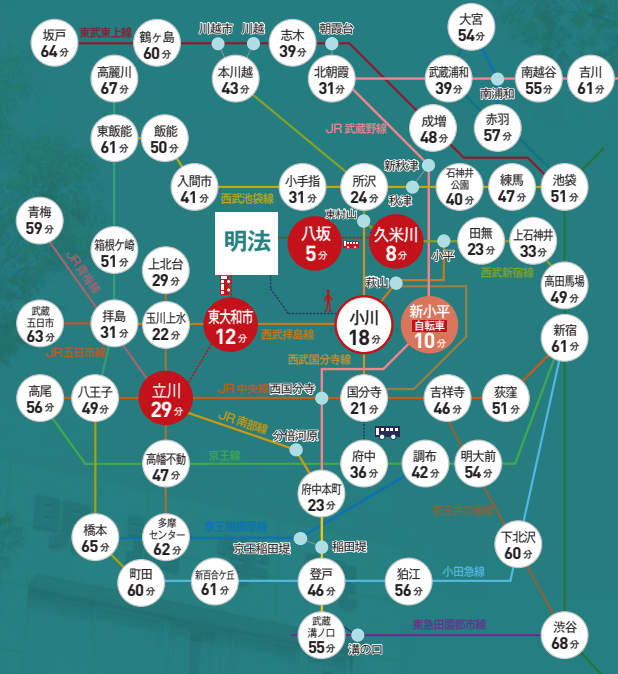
坂戸 64分
東武東上線
鶴ヶ島 60分
川越市
川越
志木 39分
朝霞台
大宮 54分
高麗川 67分
本川越 43分
北朝霞 31分
武蔵浦和 39分
南越谷 55分
吉川 61分
南浦和
JR 武蔵野線
成増 48分
赤羽 57分
東飯能 61分
飯能 50分
新秋津
入間市 41分
西武池袋線
小手指 31分
所沢 24分
秋津
石神井公園 40分
練馬 47分
池袋 51分
青梅 59分
東村山
明法
八坂 5分
久米川 8分
田無 23分
上石神井 33分
小平
西武新宿線
JR 青梅線
箱根ケ崎 51分
上北台 29分
萩山
高田馬場 49分
武蔵五日市 63分
拝島 31分
玉川上水 22分
東大和市 12分
小川 18分
新小平 自転車 10分
JR 五日市線
西武拝島線
西武国分寺線
新宿 61分
高尾 56分
八王子 49分
立川 29分
JR 中央線
西国分寺
国分寺 21分
吉祥寺 46分
荻窪 51分
JR 南武線
分倍河原
京王線
高幡不動 47分
府中 36分
調布 42分
明大前 54分
府中本町 23分
京王井の頭線
橋本 65分
多摩センター 62分
京王相模原線
京王稲田堤
稲田堤
下北沢 60分
町田 60分
新百合ケ丘 61分
登戸 46分
狛江 56分
小田急線
武蔵溝ノ口 55分
溝の口
東急田園都市線
渋谷 68分